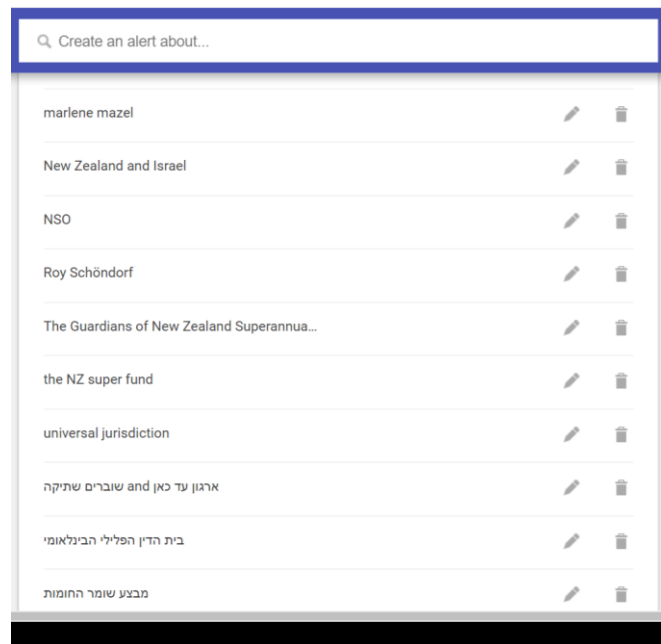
Create an alert about...

marlene mazel

New Zealand and Israel

NSO

Roy Schöndorf

The Guardians of New Zealand Superannua...

the NZ super fund

universal jurisdiction

ארגון עד כאן and שוברים שתיקה

בית הדין הפלילי הבינלאומי

מבצע שומר החומות